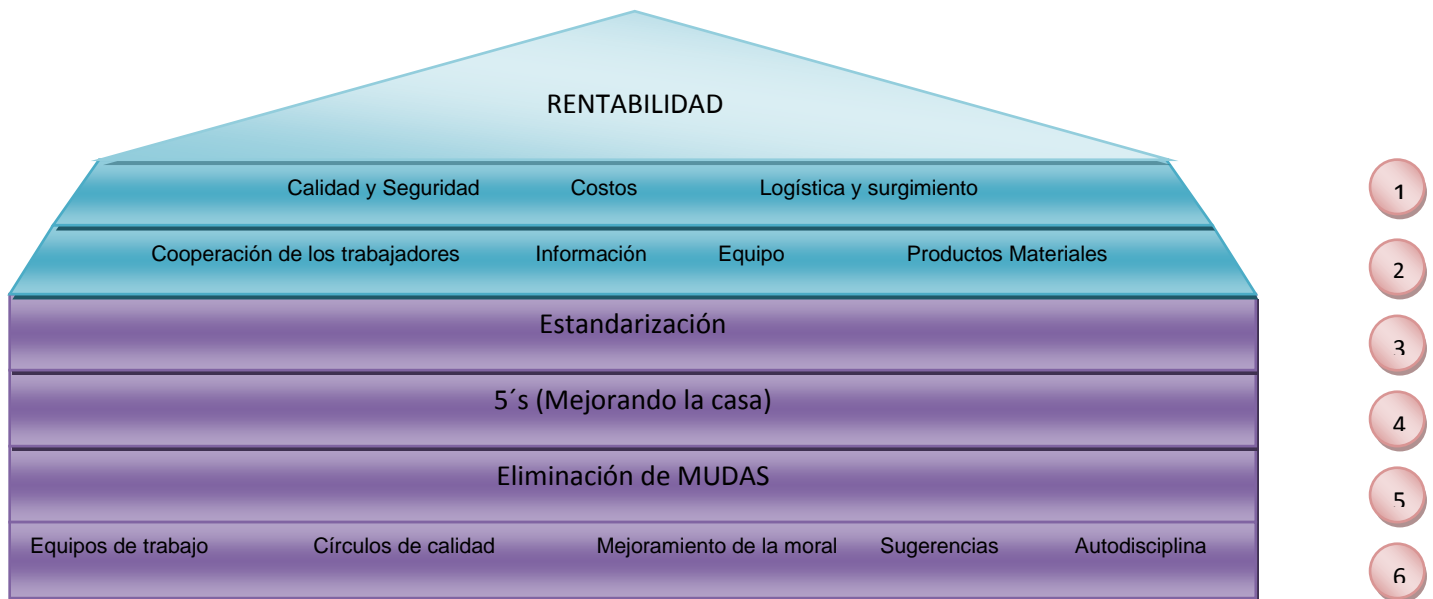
RENTABILIDAD

Calidad y Seguridad Costos Logística y surgimiento

1

Cooperación de los trabajadores Información Equipo Productos Materiales

2

Estandarización

3

5´s (Mejorando la casa)

4

Eliminación de MUDAS

5

Equipos de trabajo Círculos de calidad Mejoramiento de la moral Sugerencias Autodisciplina

6